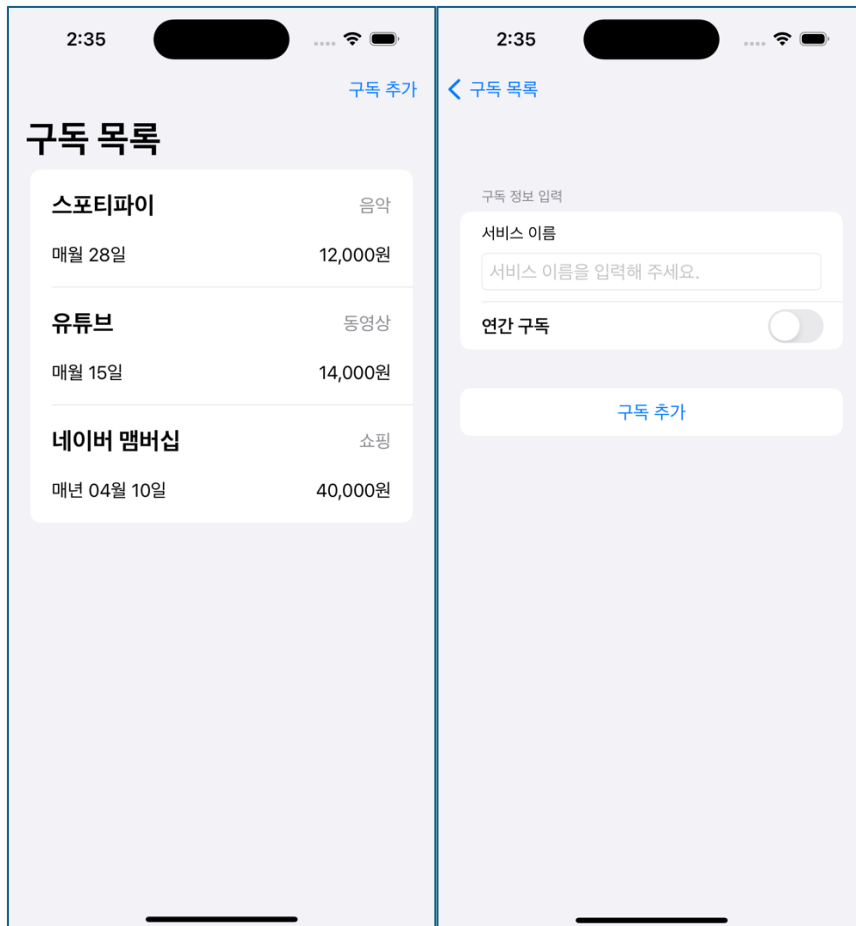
2:35

구독 추가

구독 목록

스포티파이 음악

매월 28일 12,000원

유튜브 동영상

매월 15일 14,000원

네이버 맴버십 쇼핑

매년 04월 10일 40,000원

2:35

구독 목록

구독 정보 입력

서비스 이름

서비스 이름을 입력해 주세요.

연간 구독

구독 추가